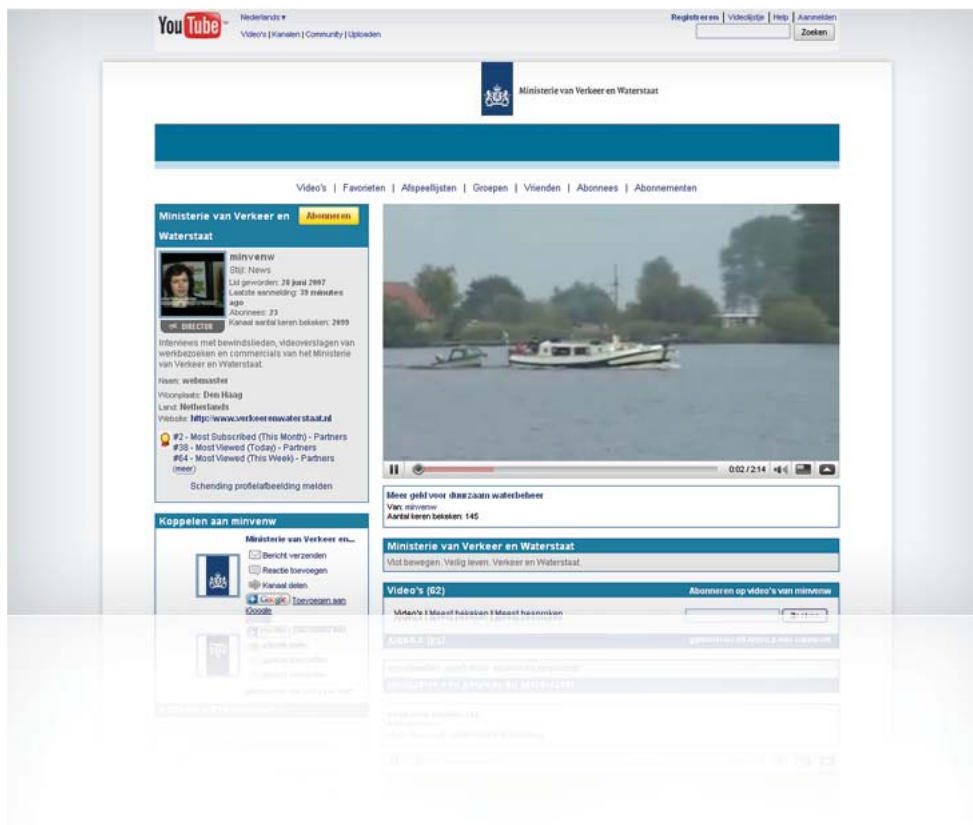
YouTube Nederlands ▾
Video's | Kanalen | Community | Uploaden

Registreren | Videolijstje | Help | Aanmelden
Zoeken

Ministerie van Verkeer en Waterstaat

Video's | Favorieten | Afspeellijsten | Groepen | Vrienden | Abonnees | Abonnementen

Ministerie van Verkeer en Waterstaat
Abonneren

minvenw
Stijl: News
Lid geworden: 28 juni 2007
Laatste aanmelding: 39 minuten ago
Abonnees: 23
Kanaal aantal keren bekeken: 2899
DIRECTOR

Interviews met bewindslieden, videoverslagen van werkbezoeken en commercials van het Ministerie van Verkeer en Waterstaat.

Naam: webmaster
Woonplaats: Den Haag
Land: Netherlands
Website: http://www.verkeerenwaterstaat.nl

#2 - Most Subscribed (This Month) - Partners
#38 - Most Viewed (Today) - Partners
#64 - Most Viewed (This Week) - Partners
(meer)

Schending profielafbeelding melden

Koppelen aan minvenw
Ministerie van Verkeer en...
Bericht verzenden
Reactie toevoegen
Kanaal delen
Google Toevoegen aan Google

0:02 / 2:14

Meer geld voor duurzaam waterbeheer
Van: minvenw
Aantal keren bekeken: 145

Ministerie van Verkeer en Waterstaat
Vlot bewegen. Veilig leven. Verkeer en Waterstaat.

Video's (62)
Abonneren op video's van minvenw
Video's | Meest bekeken | Meest besproken
Zoeken